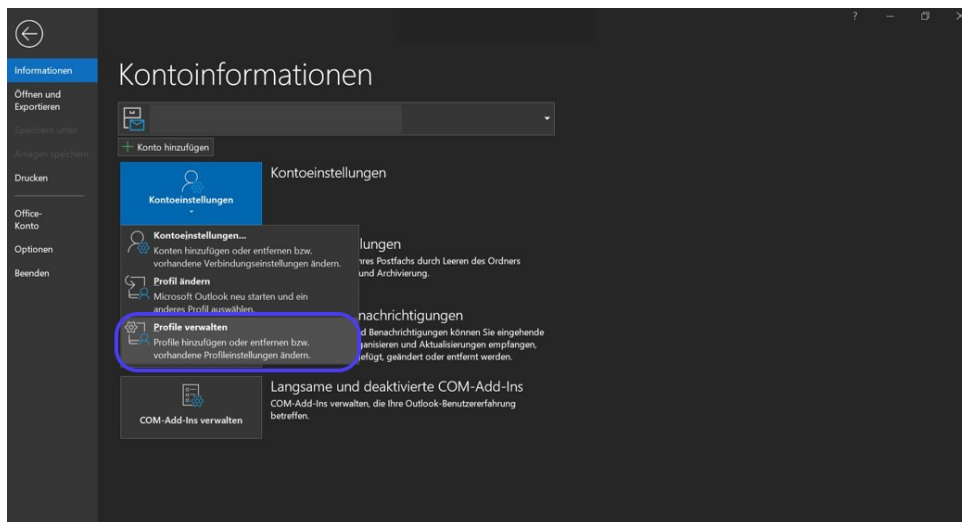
Informationen
Öffnen und Exportieren
Speichern unter
Anlagen speichern
Drucken
Office-Konto
Optionen
Beenden

?

Kontoinformationen

+ Konto hinzufügen

Kontoeinstellungen

Kontoeinstellungen

Kontoeinstellungen...
Konten hinzufügen oder entfernen bzw. vorhandene Verbindungseinstellungen ändern.

Profil ändern
Microsoft Outlook neu starten und ein anderes Profil auswählen.

Profile verwalten
Profile hinzufügen oder entfernen bzw. vorhandene Profileinstellungen ändern.

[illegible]llungen
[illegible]hres Postfachs durch Leeren des Ordners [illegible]und Archivierung.

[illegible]nachrichtigungen
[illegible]d Benachrichtigungen können Sie eingehende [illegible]ganisieren und Aktualisierungen empfangen, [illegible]efügt, geändert oder entfernt werden.

Langsame und deaktivierte COM-Add-Ins
COM-Add-Ins verwalten, die Ihre Outlook-Benutzererfahrung betreffen.

COM-Add-Ins verwalten